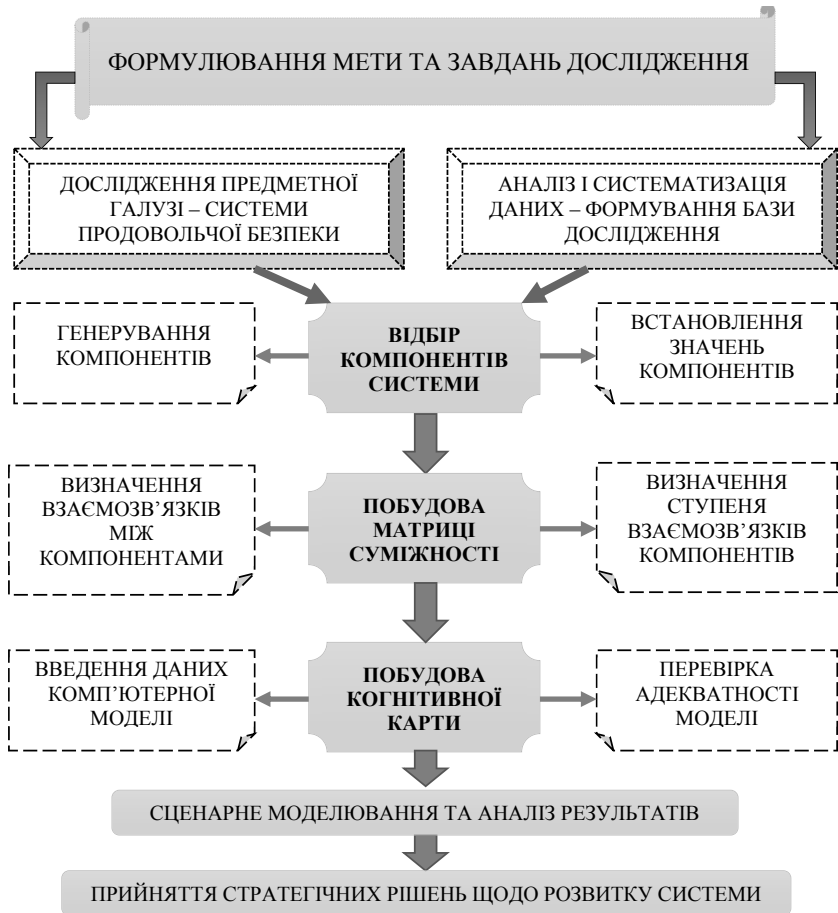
ФОРМУЛЮВАННЯ МЕТИ ТА ЗАВДАНЬ ДОСЛІДЖЕННЯ

ДОСЛІДЖЕННЯ ПРЕДМЕТНОЇ ГАЛУЗІ – СИСТЕМИ ПРОДОВОЛЬЧОЇ БЕЗПЕКИ

АНАЛІЗ І СИСТЕМАТИЗАЦІЯ ДАНИХ – ФОРМУВАННЯ БАЗИ ДОСЛІДЖЕННЯ

ГЕНЕРУВАННЯ КОМПОНЕНТІВ

ВІДБІР КОМПОНЕНТІВ СИСТЕМИ

ВСТАНОВЛЕННЯ ЗНАЧЕНЬ КОМПОНЕНТІВ

ВИЗНАЧЕННЯ ВЗАЄМОЗВ'ЯЗКІВ МІЖ КОМПОНЕНТАМИ

ПОБУДОВА МАТРИЦІ СУМІЖНОСТІ

ВИЗНАЧЕННЯ СТУПЕНЯ ВЗАЄМОЗВ'ЯЗКІВ КОМПОНЕНТІВ

ВВЕДЕННЯ ДАНИХ КОМП'ЮТЕРНОЇ МОДЕЛІ

ПОБУДОВА КОГНІТИВНОЇ КАРТИ

ПЕРЕВІРКА АДЕКВАТНОСТІ МОДЕЛІ

СЦЕНАРНЕ МОДЕЛЮВАННЯ ТА АНАЛІЗ РЕЗУЛЬТАТІВ

ПРИЙНЯТТЯ СТРАТЕГІЧНИХ РІШЕНЬ ЩОДО РОЗВИТКУ СИСТЕМИ